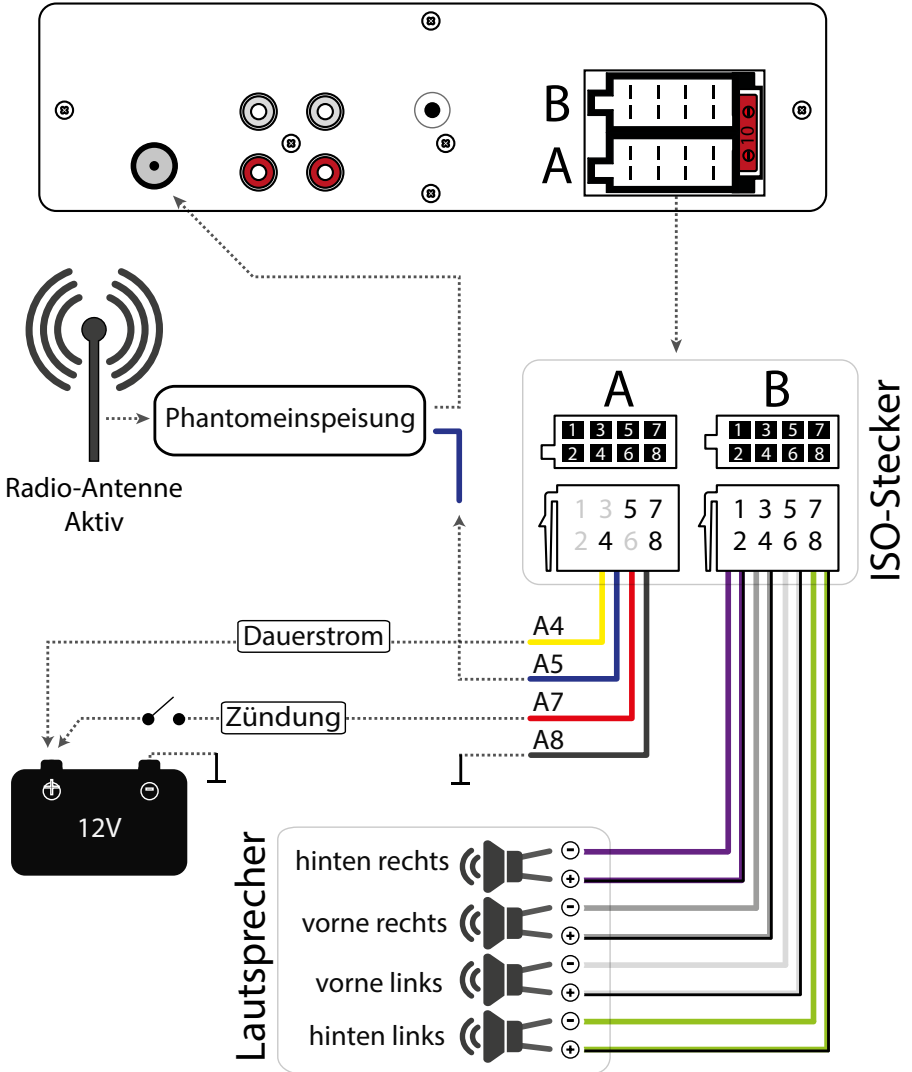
B
A
e10e

Phantomeinspeisung

Radio-Antenne
Aktiv

A
B
ISO-Stecker

1 3 5 7
2 4 6 8

1 3 5 7
2 4 6 8

1 3 5 7
2 4 6 8

1 3 5 7
2 4 6 8

Dauerstrom
A4
A5
Zündung
A7
A8

12V

Lautsprecher
hinten rechts
vorne rechts
vorne links
hinten links